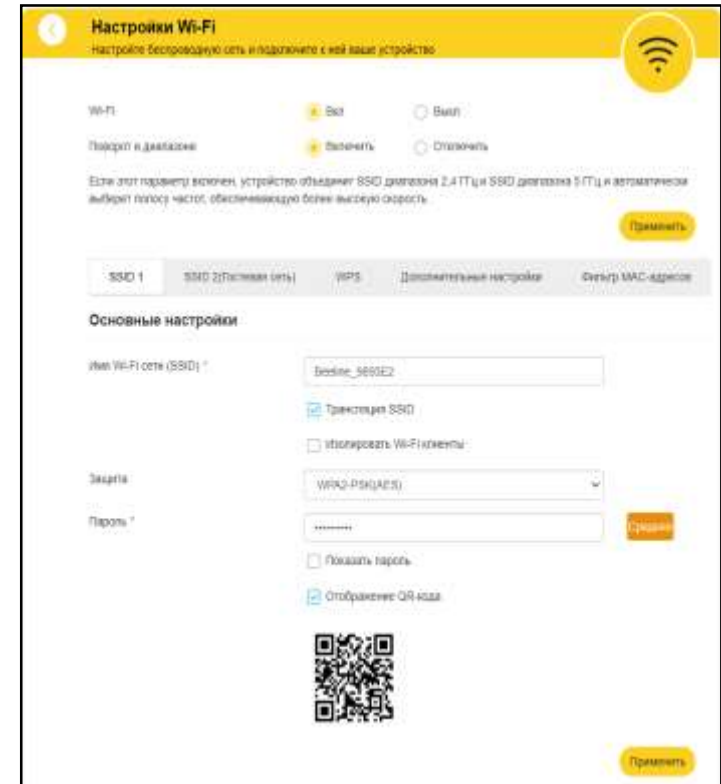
Настройки Wi-Fi
Настройте беспроводную сеть и подключите к ней ваше устройство

Wi-Fi
Вкл
Выкл

Поворот в диапазоне
Включить
Отключить

Если этот параметр включен, устройство объединит SSID диапазона 2,4 ГГц и SSID диапазона 5 ГГц и автоматически выберет полосу частот, обеспечивающую более высокую скорость.

Применить

SSID 1
SSID 2(Гостевая сеть)
WPS
Дополнительные настройки
Фильтр MAC-адресов

Основные настройки

Имя Wi-Fi сети (SSID) *
Beeline_5693E2
Трансляция SSID
Изолировать Wi-Fi клиенты

Защита
WPA2-PSK(AES)

Пароль *
••••••••••
Средний
Показать пароль
Отображение QR-кода

Применить